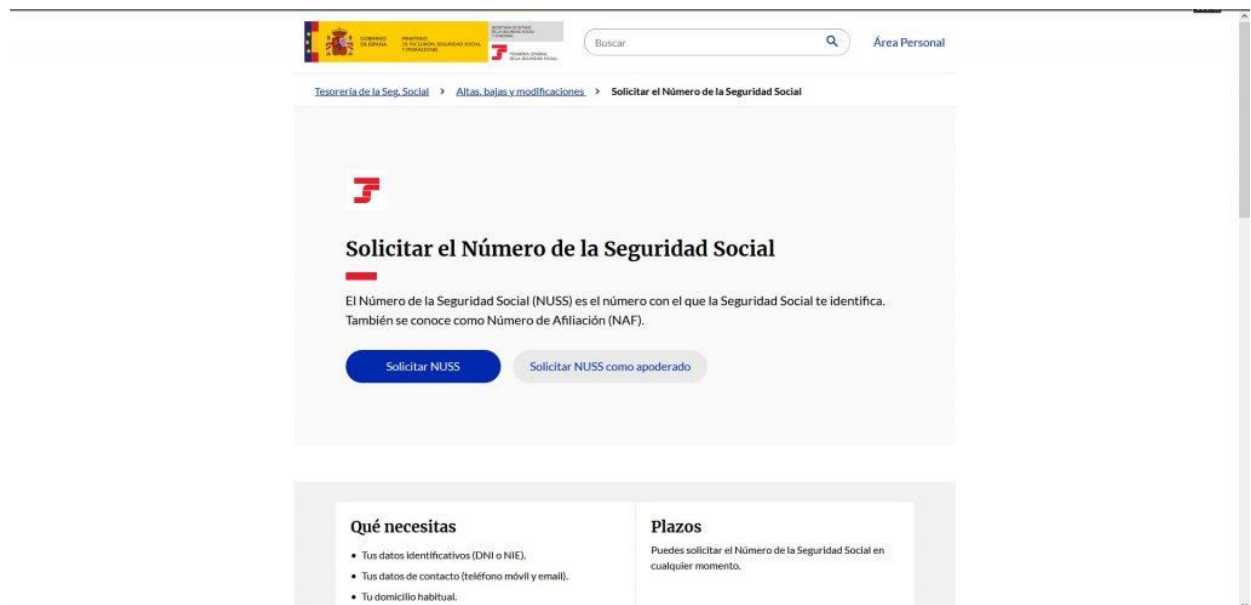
GOBIERNO DE ESPAÑA MINISTERIO DE INCLUSIÓN, SEGURIDAD SOCIAL Y MIGRACIONES SECRETARÍA DE ESTADO DE LA SEGURIDAD SOCIAL Y PENSIONES TESORERÍA GENERAL DE LA SEGURIDAD SOCIAL

Buscar

Área Personal

Tesorería de la Seg. Social > Altas, bajas y modificaciones > Solicitar el Número de la Seguridad Social

Solicitar el Número de la Seguridad Social

El Número de la Seguridad Social (NUSS) es el número con el que la Seguridad Social te identifica. También se conoce como Número de Afiliación (NAF).

Solicitar NUSS

Solicitar NUSS como apoderado

Qué necesitas

- Tus datos identificativos (DNI o NIE).
- Tus datos de contacto (teléfono móvil y email).
- Tu domicilio habitual.

Plazos

Puedes solicitar el Número de la Seguridad Social en cualquier momento.